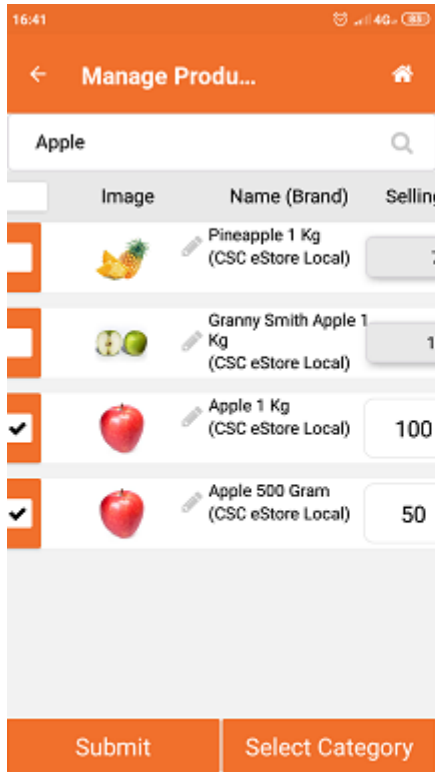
16:41

Manage Produ...

Apple

| | Image | Name (Brand) | Sellin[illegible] |
|---|---|---|---|
| | | Pineapple 1 Kg (CSC eStore Local) | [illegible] |
| | | Granny Smith Apple 1 Kg (CSC eStore Local) | 1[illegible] |
| ✔ | | Apple 1 Kg (CSC eStore Local) | 100 |
| ✔ | | Apple 500 Gram (CSC eStore Local) | 50 |

Submit
Select Category